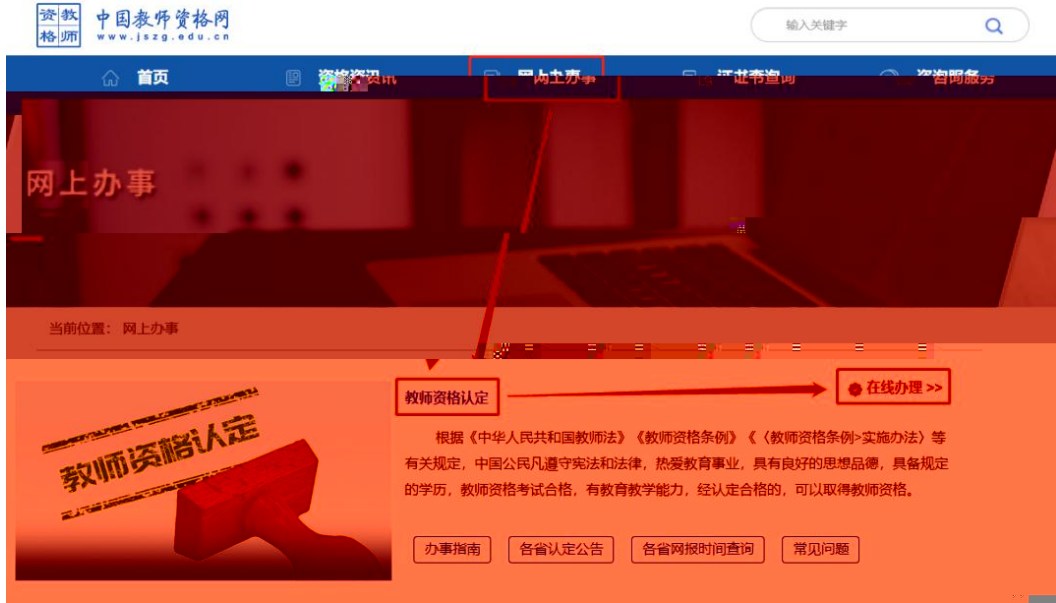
资教
格师
中国教师资格网
www.jszg.edu.cn

输入关键字

首页 资格资讯 网上办事 证书查询 咨询服务

网上办事

当前位置： 网上办事

教师资格认定

在线办理 >>

教师资格认定

根据《中华人民共和国教师法》《教师资格条例》《〈教师资格条例>实施办法》等有关规定，中国公民凡遵守宪法和法律，热爱教育事业，具有良好的思想品德，具备规定的学历，教师资格考试合格，有教育教学能力，经认定合格的，可以取得教师资格。

办事指南 各省认定公告 各省网报时间查询 常见问题